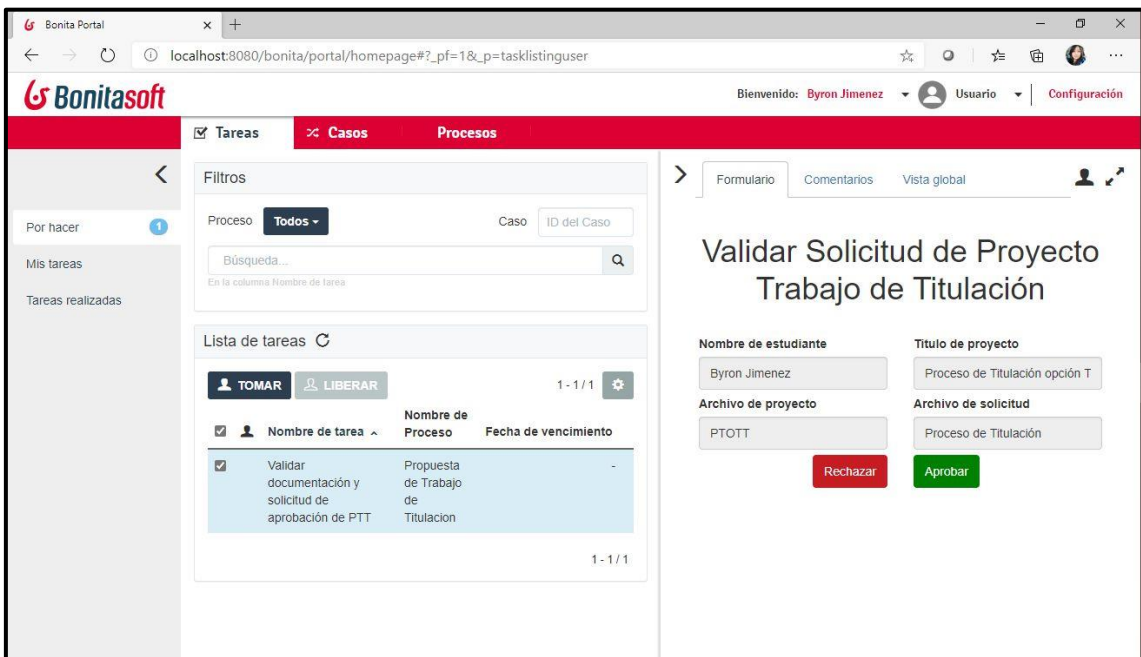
Bonita Portal

localhost:8080/bonita/portal/homepage#?_pf=1&_p=tasklistinguser

Bonitasoft

Bienvenido: Byron Jimenez Usuario Configuración

Tareas Casos Procesos

Por hacer 1
Mis tareas
Tareas realizadas

Filtros

Proceso Todos Caso ID del Caso

Búsqueda...
En la columna Nombre de tarea

Lista de tareas

TOMAR LIBERAR 1 - 1 / 1

| | | Nombre de tarea | Nombre de Proceso | Fecha de vencimiento |
|---|---|---|---|---|
| | | Validar documentación y solicitud de aprobación de PTT | Propuesta de Trabajo de Titulacion | - |

1 - 1 / 1

Formulario Comentarios Vista global

Validar Solicitud de Proyecto Trabajo de Titulación

Nombre de estudiante
Byron Jimenez

Titulo de proyecto
Proceso de Titulación opción T

Archivo de proyecto
PTOTT

Archivo de solicitud
Proceso de Titulación

Rechazar Aprobar